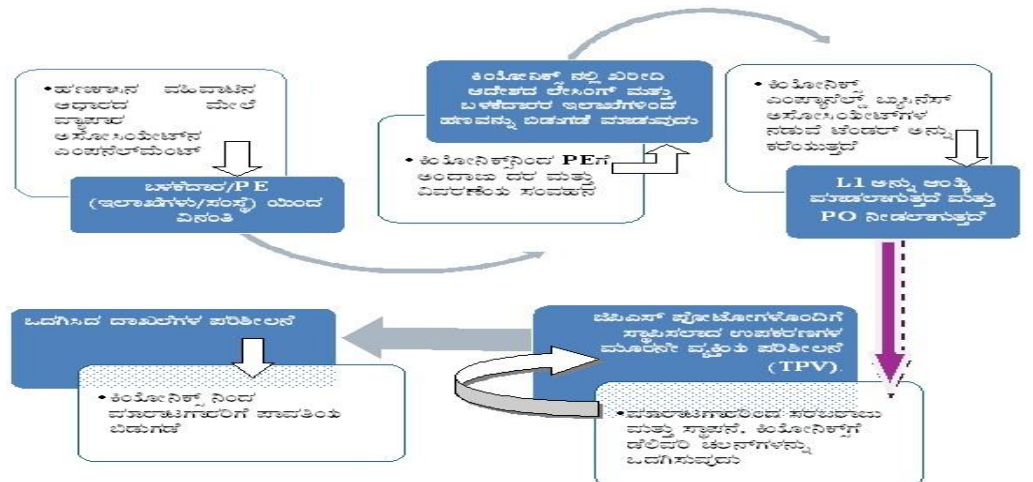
• ಹಣಕಾಸಿನ ಪರಿವಾಹಿನ ಆಧಾರದ ಮೇಲೆ ವ್ಯಾಪಾರ ಅಸೋಸಿಯೇಟ್‌ನ ಎಂಪ್ಯಾನಲ್‌ಮೆಂಟ್

ಬಳಕೆದಾರ/PE (ಇಲಾಖೆಗಳು/ಸಂಸ್ಥೆ) ಯಿಂದ ವಿನಂತಿ

ಕಿಯೋನಿಕ್ಸ್ ನಲ್ಲಿ ಖರೀದಿ ಆದೇಶದ ಬೇಸಿಂಗ್ ಮತ್ತು ಬಳಕೆದಾರರ ಇಲಾಖೆಗಳಿಂದ ಹಣವನ್ನು ಬಿಡುಗಡೆ ಮಾಡುವುದು

• ಕಿಯೋನಿಕ್ಸ್‌ನಿಂದ PEಗೆ ಅಂದಾಜು ದರ ಮತ್ತು ವಿವರಣೆಯ ಸಂವಹನ

• ಕಿಯೋನಿಕ್ಸ್ ಎಂಪ್ಯಾನೆಲ್ಡ್ ಬ್ಯುಸಿನೆಸ್ ಅಸೋಸಿಯೇಟ್‌ಗಳ ನಡುವೆ ಟೆಂಡರ್ ಅನ್ನು ಕರೆಯುತ್ತದೆ

L1 ಅನ್ನು ಅಂತಿಮ ಮಾಡಲಾಗುತ್ತದೆ ಮತ್ತು PO ನೀಡಲಾಗುತ್ತದೆ

ಒದಗಿಸಿದ ದಾಖಲೆಗಳ ಪರಿಶೀಲನೆ

• ಕಿಯೋನಿಕ್ಸ್ ನಿಂದ ಮಾರಾಟಗಾರರಿಗೆ ಪಾವತಿಯ ಬಿಡುಗಡೆ

ಜಿಪಿಎಸ್ ಫೋಟೋಗಳೊಂದಿಗೆ ಸ್ಥಾಪಿಸಲಾದ ಉಪಕರಣಗಳ ಮೂರನೇ ವ್ಯಕ್ತಿಯ ಪರಿಶೀಲನೆ (TPV).

• ಮಾರಾಟಗಾರರಿಂದ ಸರಬರಾಜು ಮತ್ತು ಸ್ಥಾಪನೆ, ಕಿಯೋನಿಕ್ಸ್‌ಗೆ ಡೆಲಿವರಿ ಚಲನ್‌ಗಳನ್ನು ಒದಗಿಸುವುದು